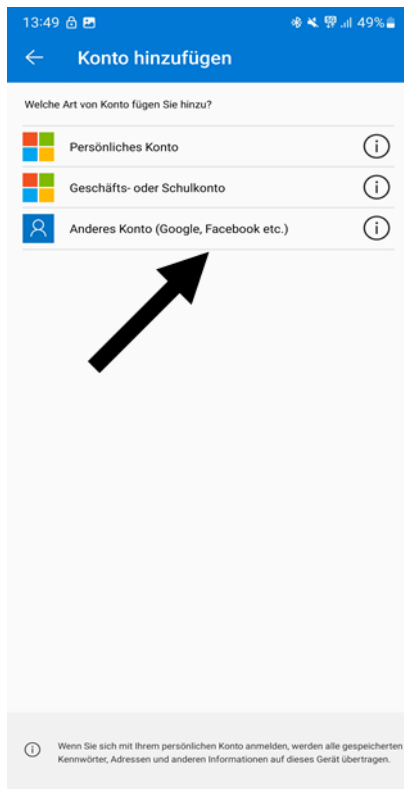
13:49 49%

Konto hinzufügen

Welche Art von Konto fügen Sie hinzu?

Persönliches Konto

Geschäfts- oder Schulkonto

Anderes Konto (Google, Facebook etc.)

Wenn Sie sich mit Ihrem persönlichen Konto anmelden, werden alle gespeicherten Kennwörter, Adressen und anderen Informationen auf dieses Gerät übertragen.